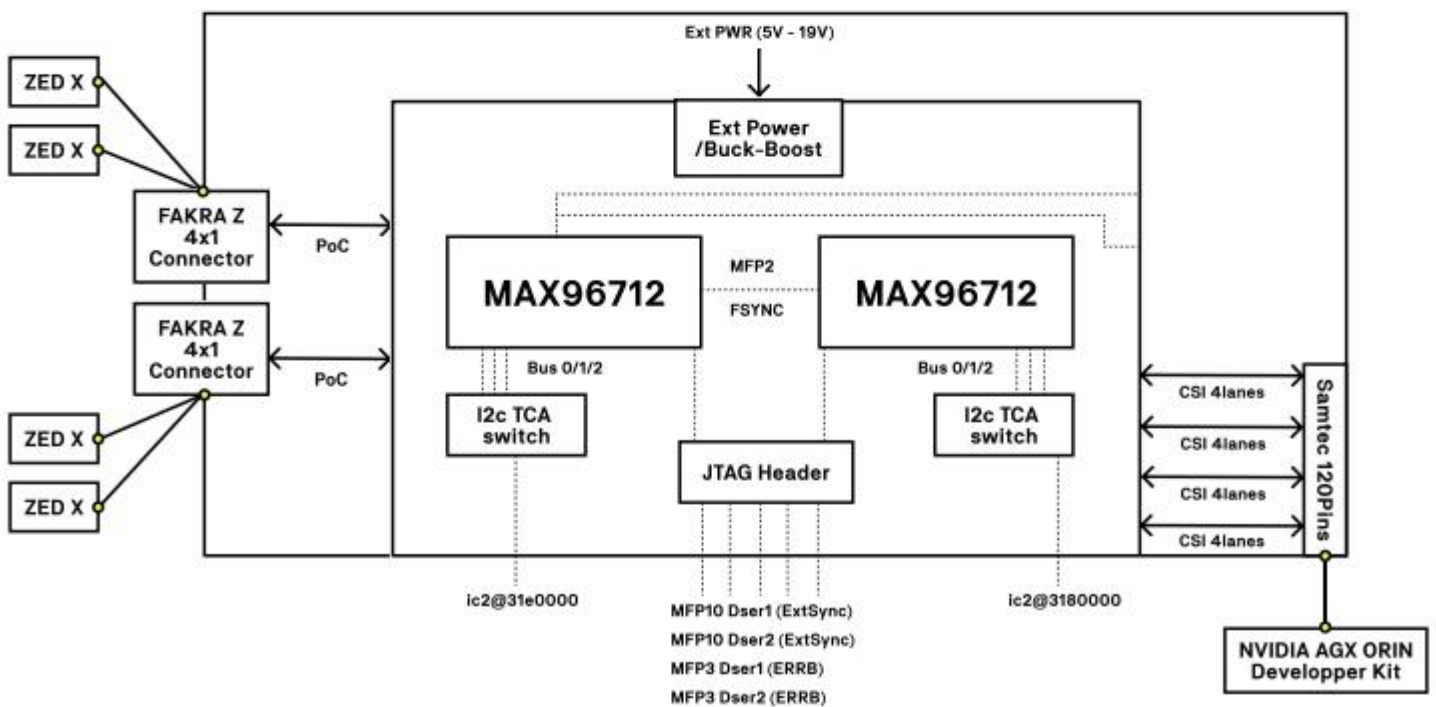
Ext PWR (5V - 19V)

ZED X

ZED X

FAKRA Z 4x1 Connector

PoC

Ext Power /Buck-Boost

MAX96712

MFP2

FSYNC

MAX96712

FAKRA Z 4x1 Connector

PoC

Bus 0/1/2

Bus 0/1/2

ZED X

ZED X

I2c TCA switch

JTAG Header

I2c TCA switch

CSI 4lanes

CSI 4lanes

CSI 4lanes

CSI 4lanes

Samtec 120Pins

ic2@31e0000

MFP10 Dser1 (ExtSync)

MFP10 Dser2 (ExtSync)

MFP3 Dser1 (ERRB)

MFP3 Dser2 (ERRB)

ic2@3180000

NVIDIA AGX ORIN Developper Kit